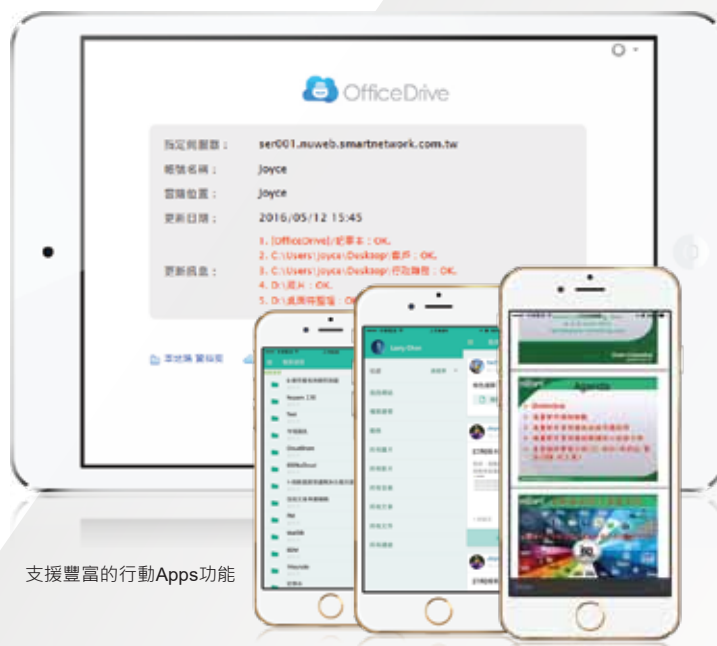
OfficeDrive

指定伺服器： ser001.nuweb.smartnetwork.com.tw
帳號名稱： Joyce
登錄位置： Joyce
更新日期： 2016/05/12 15:45
更新訊息： 1. [OfficeDrive]/記事本：OK.
2. C:\Users\Joyce\Desktop\書評：OK.
3. C:\Users\Joyce\Desktop\行政雜務：OK.
4. D:\照片：OK.
5. D:\桌面萬聖服：OK

本地端 資料夾

Agenda

支援豐富的行動Apps功能